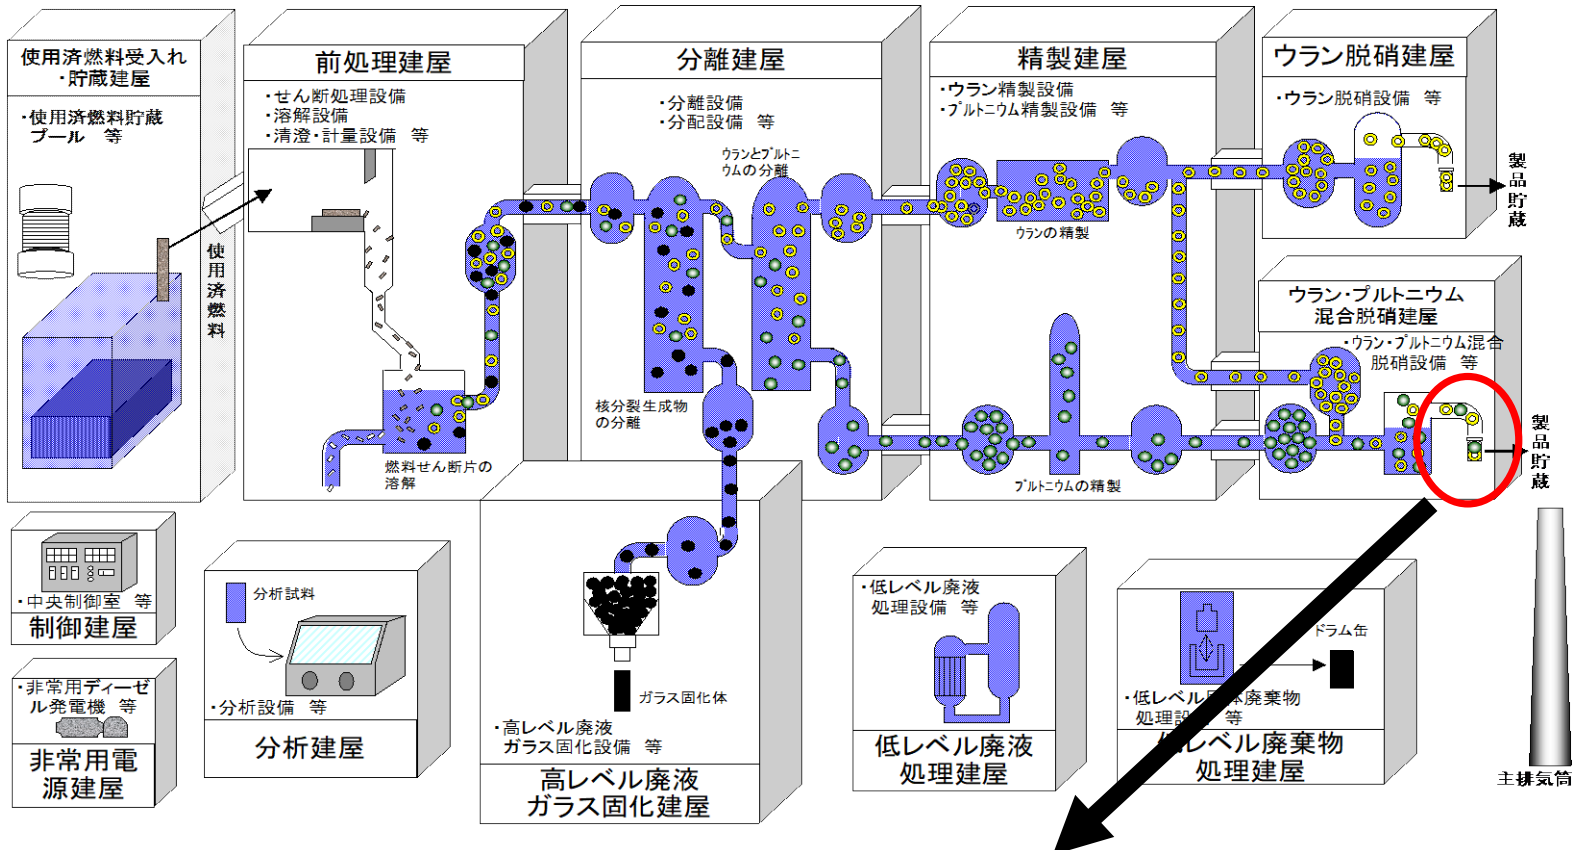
使用済燃料受入れ・貯蔵建屋

・使用済燃料貯蔵プール　等

使用済燃料

前処理建屋

・せん断処理設備
・溶解設備
・清澄・計量設備　等

燃料せん断片の溶解

分離建屋

・分離設備
・分配設備　等

ウランとプルトニウムの分離

核分裂生成物の分離

精製建屋

・ウラン精製設備
・プルトニウム精製設備　等

ウランの精製

プルトニウムの精製

ウラン脱硝建屋

・ウラン脱硝設備　等

製品貯蔵

ウラン・プルトニウム混合脱硝建屋

・ウラン・プルトニウム混合脱硝設備　等

製品貯蔵

・中央制御室　等

制御建屋

・非常用ディーゼル発電機　等

非常用電源建屋

分析試料

・分析設備　等

分析建屋

ガラス固化体

・高レベル廃液ガラス固化設備　等

高レベル廃液ガラス固化建屋

・低レベル廃液処理設備　等

低レベル廃液処理建屋

ドラム缶

・低レベル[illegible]体廃棄物処理設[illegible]　等

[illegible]レベル廃棄物処理建屋

主排気筒